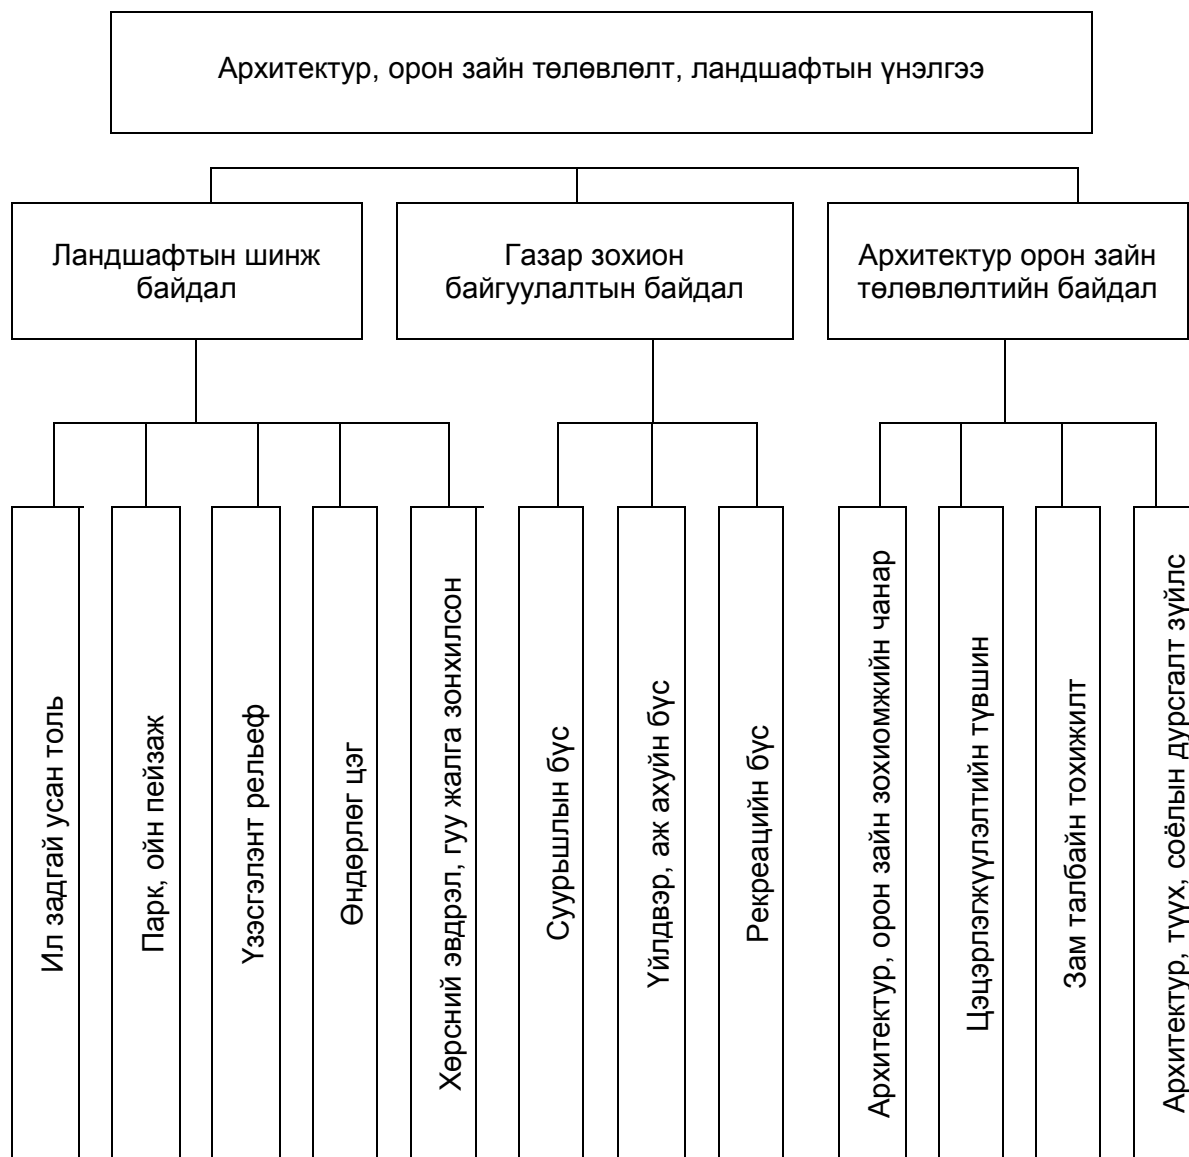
Архитектур, орон зайн төлөвлөлт, ландшафтын үнэлгээ

Ландшафтын шинж байдал

Газар зохион байгуулалтын байдал

Архитектур орон зайн төлөвлөлтийн байдал

Ил задгай усан толь

Парк, ойн пейзаж

Үзэсгэлэнт рельеф

Өндөрлөг цэг

Хөрсний эвдрэл, гуу жалга зонхилсон

Суурьшлын бүс

Үйлдвэр, аж ахуйн бүс

Рекреацийн бүс

Архитектур, орон зайн зохиомжийн чанар

Цэцэрлэгжүүлэлтийн түвшин

Зам талбайн тохижилт

Архитектур, түүх, соёлын дурсгалт зүйлс